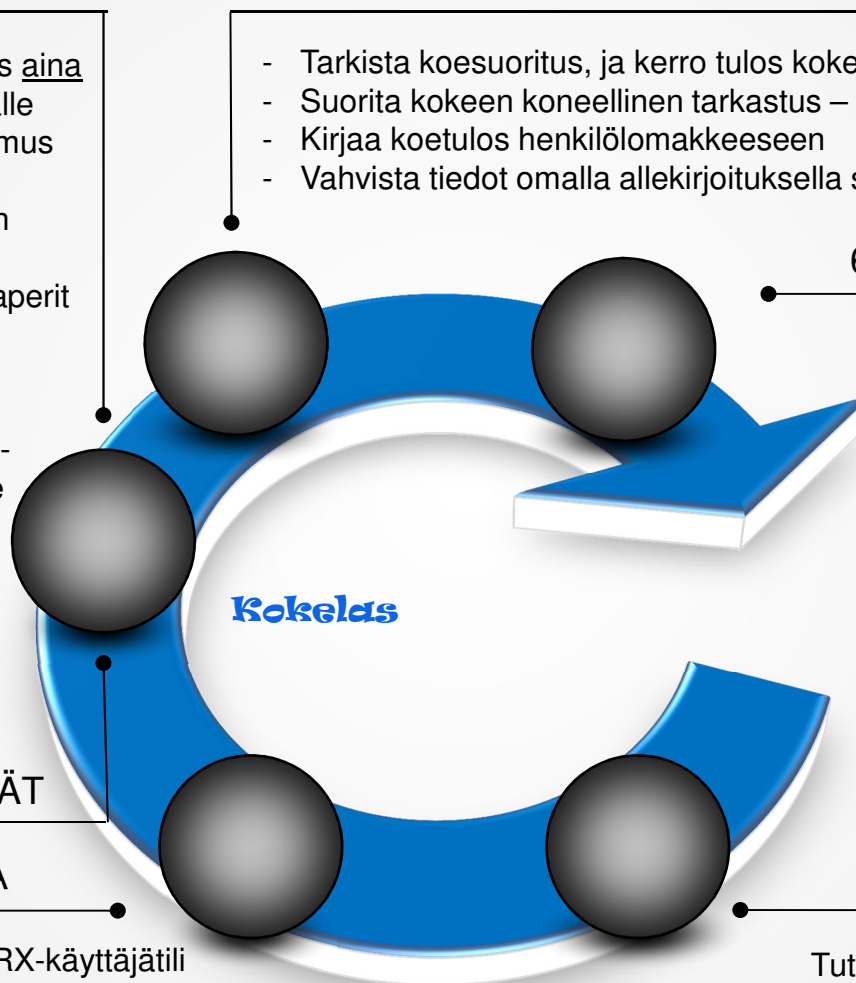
s aina
alle
mus

n

aperit

-
e

- Tarkista koesuoritus, ja kerro tulos koke
- Suorita kokeen koneellinen tarkastus –
- Kirjaa koetulos henkilölomakkeeseen
- Vahvista tiedot omalla allekirjoituksella s

6

Kokelas

ÄT

A

RX-käyttäjätili

Tut